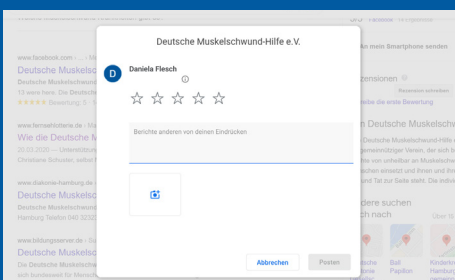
Deutsche Muskelschwund-Hilfe e.V.

D

Daniela Flesch

ⓘ

☆ ☆ ☆ ☆ ☆

Berichte anderen von deinen Eindrücken

Abbrechen

Posten

www.facebook.com

Deutsche Muskelsc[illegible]

13 were here. Die Deutsche M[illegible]

★★★★★ Bewertung: 5

www.fernsehlotterie.de

Wie die Deutsche M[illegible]

20.03.2020 — Unterstützung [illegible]

Christiane Schuster, selbst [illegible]

www.diakonie-hamburg.de

Deutsche Muskelsc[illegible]

Hamburg Telefon 040 3232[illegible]

www.bildungsserver.de

Deutsche Muskelsc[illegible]

Die Deutsche Muskelsc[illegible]

sich bundesweit für Mensch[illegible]

An mein Smartphone senden

Rezensionen

Rezension schreiben

Schreibe die erste Bewertung

n Deutsche Muskelschwund

Deutsche Muskelschwund-Hilfe e.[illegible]

gemeinnütziger Verein, der sich bu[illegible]

n von unheilbar an Muskelschw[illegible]

nschen einsetzt und ihnen und ihre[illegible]

und Tat zur Seite steht. Die Arbeit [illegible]

dere suchen

nach

Über 15

Ball Papillon

Kinderkrankenhaus Hamburg

Facebook

Ergebnisse

Deutsche Muskelschwund-Hilfe e.V. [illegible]